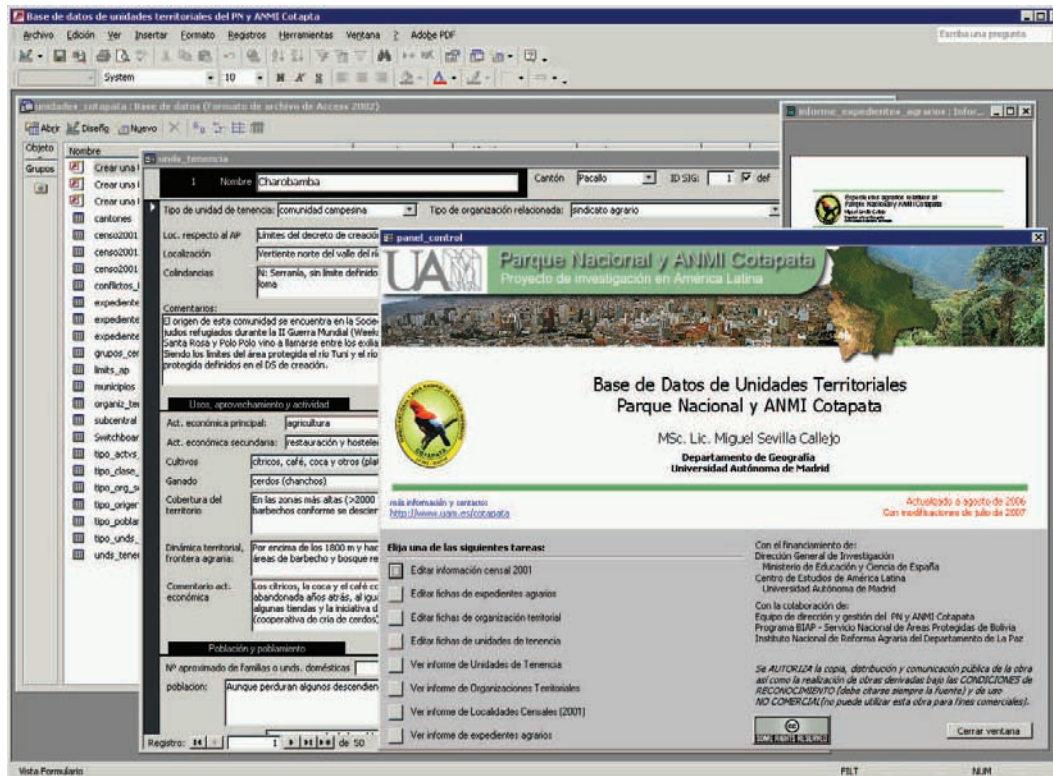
Base de datos de unidades territoriales del PN y ANMI Cotapata

Archivo Edición Ver Insertar Formato Registros Herramientas Ventana ? Adobe PDF

Escriba una pregunta

System 10

unidades_cotapata : Base de datos (Formato de archivo de Access 2002)

Abrir Diseño Nuevo

Objeto Grupos

Nombre
Crear una t
Crear una t
Crear una t
cantones
censo2001
censo2001
censo2001
conflictos_l
expediente
expediente
expediente
grupos_cer
limits_ap
municipios
organiz_ter
subcentral
Switchboar
tipo_actvs
tipo_clase_
tipo_org_s
tipo_origen
tipo_poblar
tipo_unds_
unds_tener

unds_tenencia

1 Nombre Charobamba Cantón Pacallo ID SIG: 1 def

Tipo de unidad de tenencia: comunidad campesina Tipo de organización relacionada: sindicato agrario

Loc. respecto al AP Límites del decreto de creació
Localización Vertiente norte del valle del rí
Colindancias N: Serranía, sin límite definido loma

Comentarios:
El origen de esta comunidad se encuentra en la Socie judíos refugiados durante la II Guerra Mundial (Week Santa Rosa y Polo Polo vino a llamarse entre los exilia Siendo los límites del área protegida el río Tuni y el río protegida definidos en el DS de creación.

Usos, aprovechamiento y actividad
Act. económica principal: agricultura
Act. económica secundaria: restauración y hostele
Cultivos cítricos, café, coca y otros (pla
Ganado cerdos (chanchos)
Cobertura del territorio En las zonas más altas (>2000 barbechos conforme se descien
Dinámica territorial, frontera agraria: Por encima de los 1800 m y hac áreas de barbecho y bosque re
Comentario act. económica Los cítricos, la coca y el café co abandonada años atrás, al igua algunas tiendas y la iniciativa d (cooperativa de cría de cerdos)

Población y poblamiento
Nº aproximado de familias o unds. domésticas
población: Aunque perduran algunos descendien

Registro: 1 de 50

informe_expedientes_agrarios : Infor...

panel_control

Parque Nacional y ANMI Cotapata
Proyecto de investigación en América Latina

Base de Datos de Unidades Territoriales
Parque Nacional y ANMI Cotapata

MSc. Lic. Miguel Sevilla Callejo

Departamento de Geografía
Universidad Autónoma de Madrid

más información y contacto:
http://www.uam.es/cotapata

Actualizado a agosto de 2006
Con modificaciones de julio de 2007

Elija una de las siguientes tareas:

Editar información censal 2001
Editar fichas de expedientes agrarios
Editar fichas de organización territorial
Editar fichas de unidades de tenencia
Ver informe de Unidades de Tenencia
Ver informe de Organizaciones Territoriales
Ver informe de Localidades Censales (2001)
Ver informe de expedientes agrarios

Con el financiamiento de:
Dirección General de Investigación
Ministerio de Educación y Ciencia de España
Centro de Estudios de América Latina
Universidad Autónoma de Madrid

Con la colaboración de:
Equipo de dirección y gestión del PN y ANMI Cotapata
Programa BIAP - Servicio Nacional de Áreas Protegidas de Bolivia
Instituto Nacional de Reforma Agraria del Departamento de La Paz

Se AUTORIZA la copia, distribución y comunicación pública de la obra así como la realización de obras derivadas bajo las CONDICIONES de RECONOCIMIENTO (debe citarse siempre la fuente) y de uso NO COMERCIAL (no puede utilizar esta obra para fines comerciales).

SOME RIGHTS RESERVED

Cerrar ventana

Vista Formulario FILT NUM